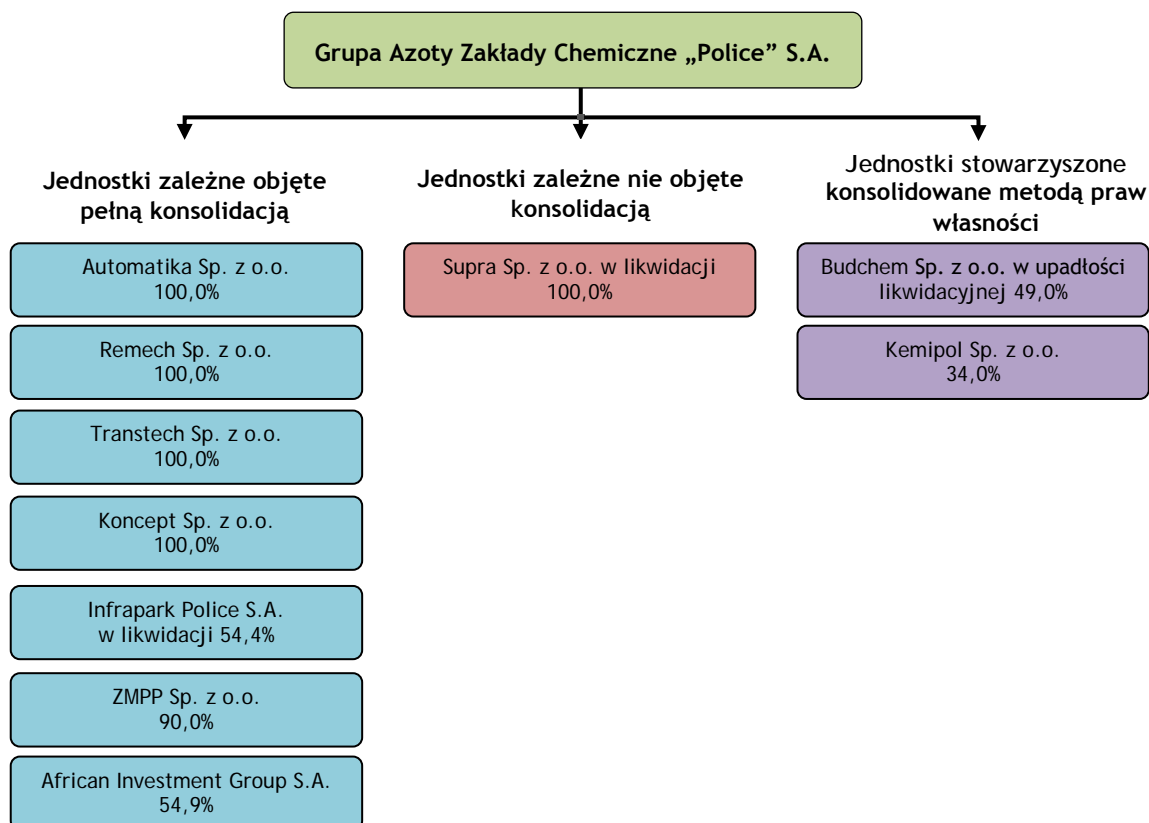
Grupa Azoty Zakłady Chemiczne „Police” S.A.

Jednostki zależne objęte pełną konsolidacją

Automatika Sp. z o.o. 100,0%

Remech Sp. z o.o. 100,0%

Transtech Sp. z o.o. 100,0%

Koncept Sp. z o.o. 100,0%

Infrapark Police S.A. w likwidacji 54,4%

ZMPP Sp. z o.o. 90,0%

African Investment Group S.A. 54,9%

Jednostki zależne nie objęte konsolidacją

Supra Sp. z o.o. w likwidacji 100,0%

Jednostki stowarzyszone konsolidowane metodą praw własności

Budchem Sp. z o.o. w upadłości likwidacyjnej 49,0%

Kemipol Sp. z o.o. 34,0%